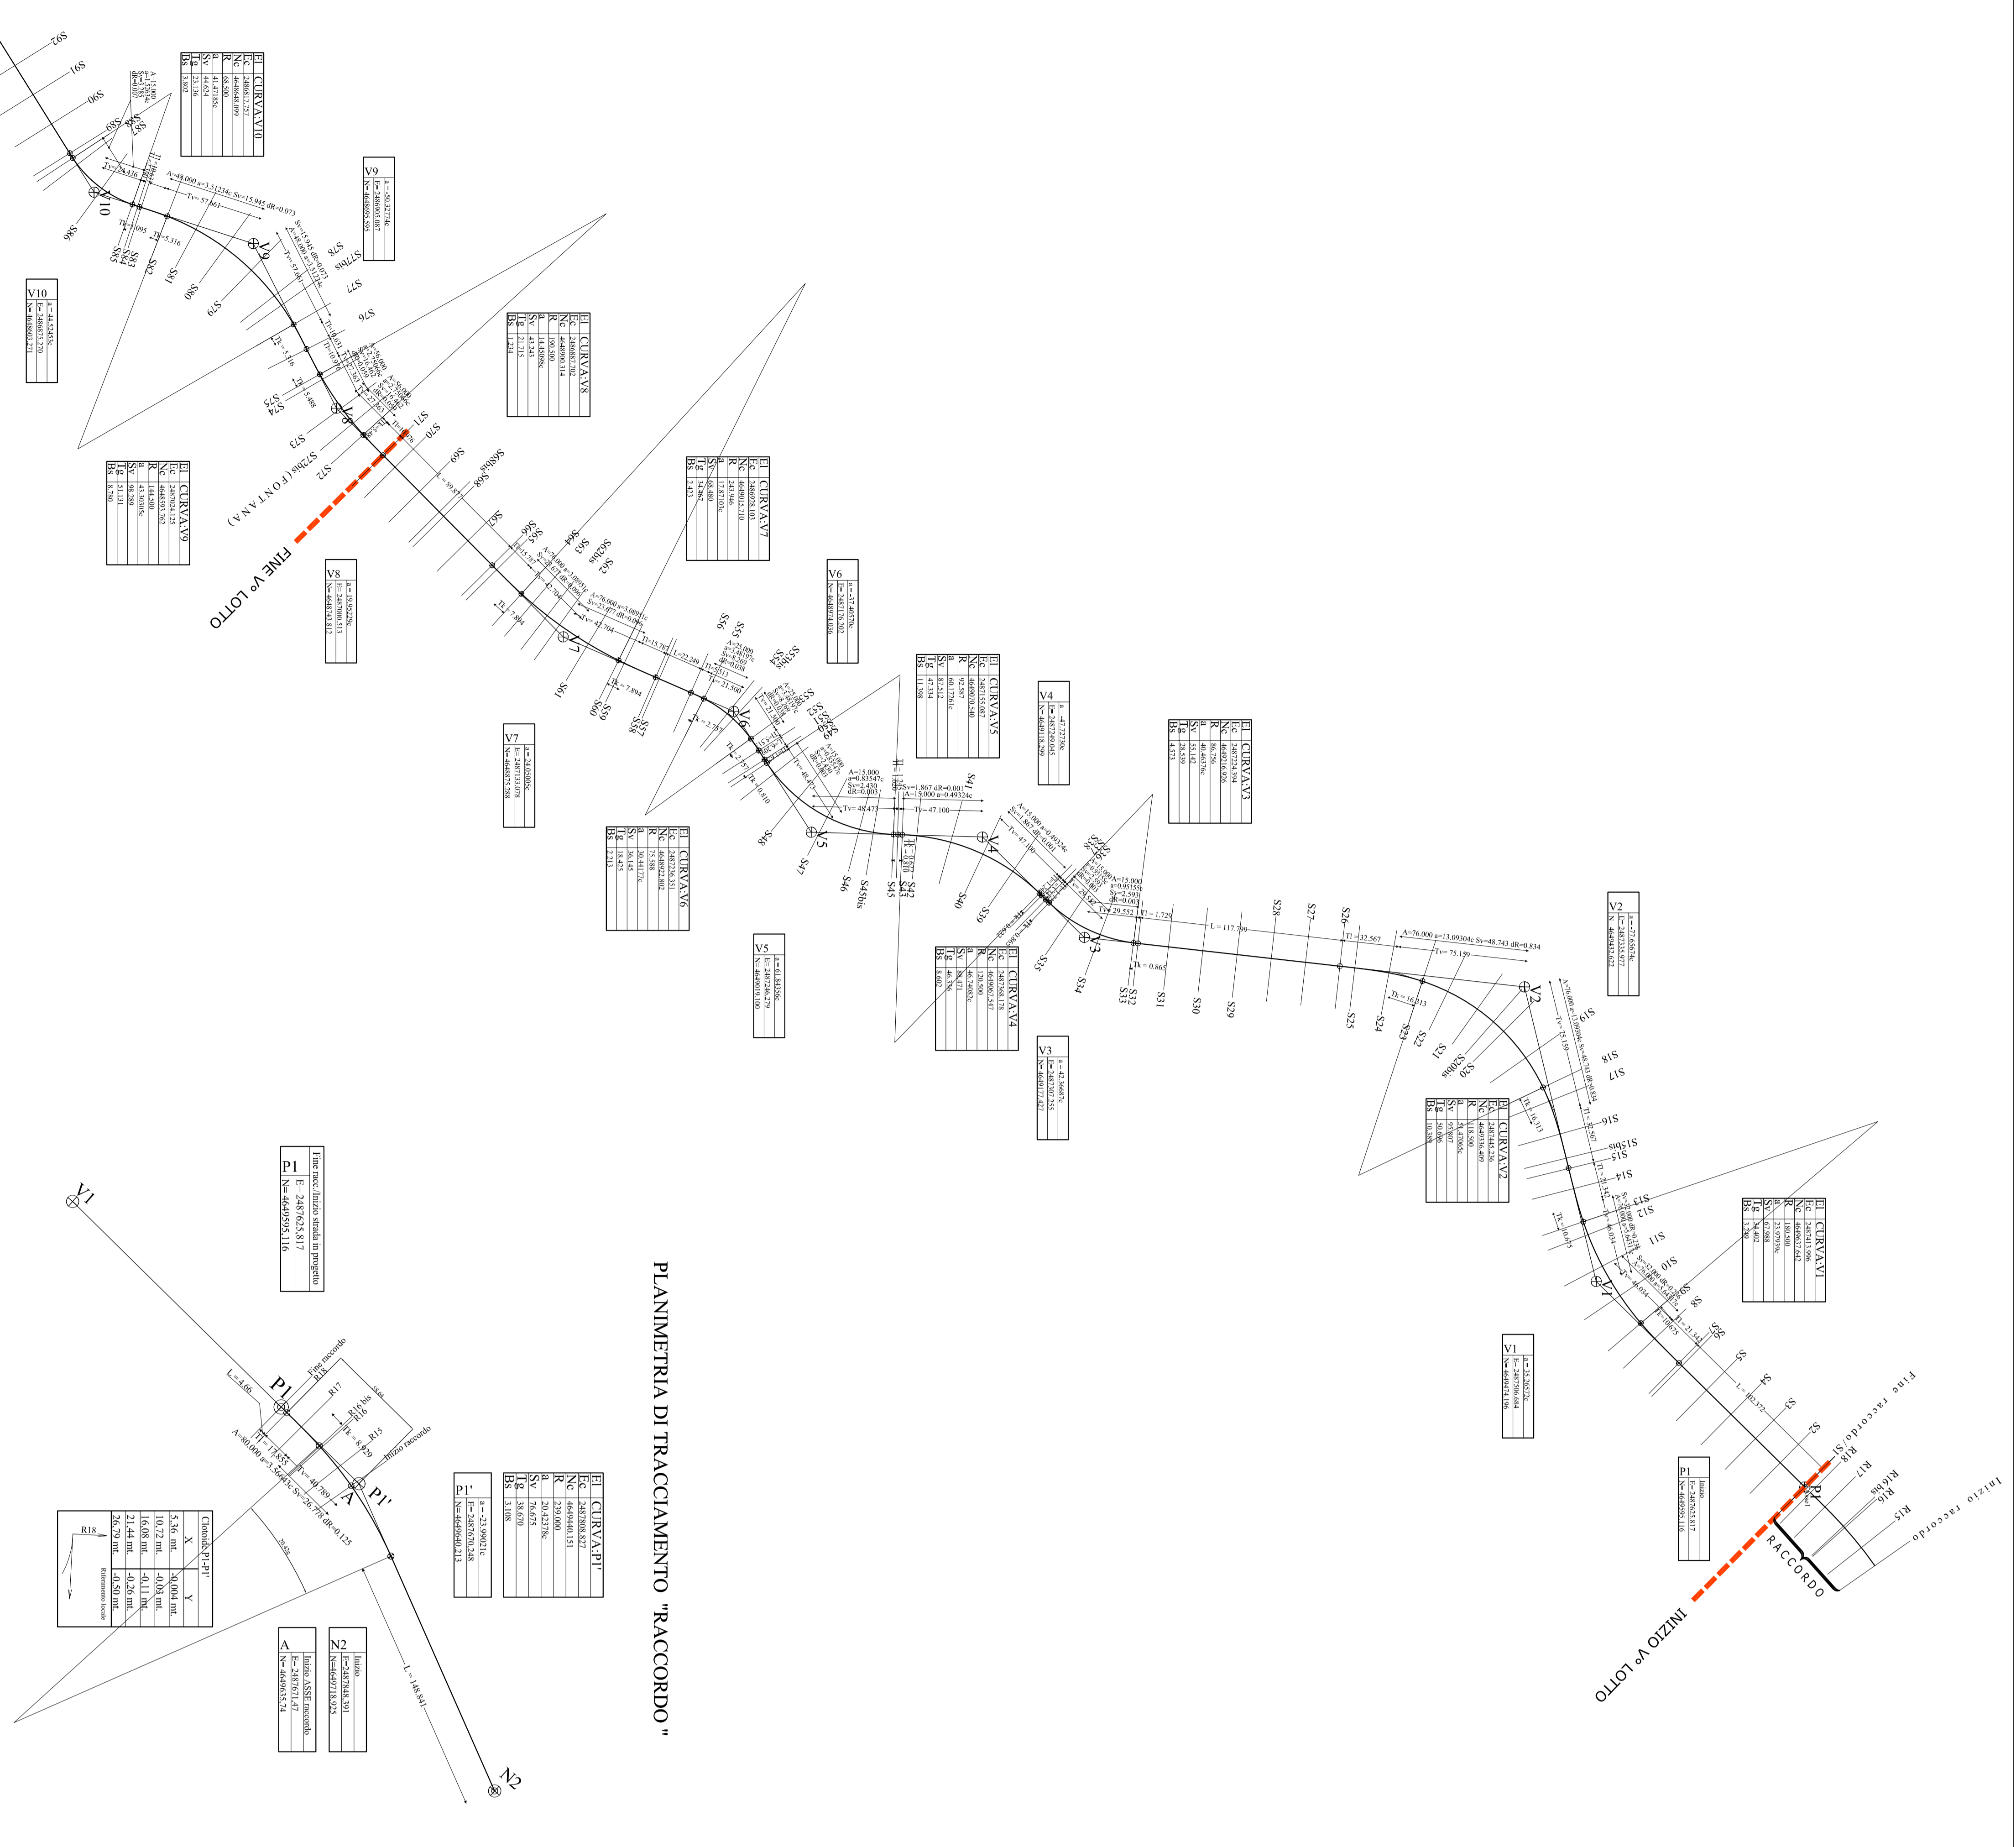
PLANIMETRIA DI TRACCIAMENTO "RACCORDO"

FINE V° LOTTO

INIZIO V° LOTTO

( F O N T A N A )

RACCORDO

Fine raccordo

Inizio raccordo

| El | CURVA V10 |
|---|---|
| Ec | 2486817.757 |
| Nc | 4648649.099 |
| R | 68.500 |
| a | 41.47185c |
| Sv | 44.624 |
| Tg | 23.150 |
| Bs | 3.802 |

| V9 |
|---|
| a = -50.32724c |
| E= 2486905.087 |
| N= 4648604.595 |

| V10 |
|---|
| a = 44.52453c |
| E= 2486833.270 |
| N= 4648603.271 |

| El | CURVA V8 |
|---|---|
| Ec | 2486885.892 |
| Nc | 4648900.314 |
| R | 190.500 |
| a | 14.50998c |
| Sv | 43.420 |
| Tg | 21.715 |
| Bs | 1.234 |

| El | CURVA V9 |
|---|---|
| Ec | 2487024.125 |
| Nc | 4648593.762 |
| R | 144.500 |
| a | 43.30965c |
| Sv | 98.289 |
| Tg | 51.131 |
| Bs | 8.780 |

| El | CURVA V7 |
|---|---|
| Ec | 2486928.103 |
| Nc | 4649015.710 |
| R | 243.946 |
| a | 17.87103c |
| Sv | 68.480 |
| Tg | 34.462 |
| Bs | 2.423 |

| V8 |
|---|
| a = 19.94529c |
| E= 2487000.513 |
| N= 4648743.812 |

| V6 |
|---|
| a = -37.49570c |
| E= 2487136.392 |
| N= 4648974.036 |

| El | CURVA V5 |
|---|---|
| Ec | 2487155.687 |
| Nc | 4649070.540 |
| R | 92.587 |
| a | 60.12901c |
| Sv | 87.512 |
| Tg | 47.334 |
| Bs | 11.908 |

| V4 |
|---|
| a = -47.72730c |
| E= 2487249.045 |
| N= 4649118.799 |

| El | CURVA V3 |
|---|---|
| Ec | 2487224.394 |
| Nc | 4649216.926 |
| R | 86.786 |
| a | 40.46370c |
| Sv | 55.142 |
| Tg | 28.539 |
| Bs | 4.573 |

| V7 |
|---|
| a = 24.05003c |
| E= 2487123.078 |
| N= 4648877.298 |

| El | CURVA V6 |
|---|---|
| Ec | 2487258.151 |
| Nc | 4648922.802 |
| R | 75.588 |
| a | 30.44117c |
| Sv | 36.145 |
| Tg | 18.425 |
| Bs | 2.213 |

| V5 |
|---|
| a = 61.84356c |
| E= 2487246.279 |
| N= 4649017.100 |

| El | CURVA V4 |
|---|---|
| Ec | 2487568.178 |
| Nc | 4649001.747 |
| R | 120.500 |
| a | 46.74092c |
| Sv | 88.471 |
| Tg | 46.336 |
| Bs | 8.602 |

| V3 |
|---|
| a = 42.36687c |
| E= 2487307.255 |
| N= 4649177.477 |

| V2 |
|---|
| a = -77.65674c |
| E= 2487335.977 |
| N= 4649422.924 |

| El | CURVA V2 |
|---|---|
| Ec | 2487445.736 |
| Nc | 4649539.409 |
| R | 118.500 |
| a | 31.47065c |
| Sv | 95.807 |
| Tg | 50.006 |
| Bs | 10.185 |

| El | CURVA V1 |
|---|---|
| Ec | 2487412.996 |
| Nc | 4649637.642 |
| R | 180.500 |
| a | 23.79299c |
| Sv | 67.988 |
| Tg | 34.402 |
| Bs | 3.249 |

| V1 |
|---|
| a = 35.36574c |
| E= 2487590.684 |
| N= 4649474.196 |

| P1 |
|---|
| Inizio |
| E= 2487625.817 |
| N= 4649595.116 |

| P1 |
|---|
| Fine racc./Inizio strada in progetto |
| E= 2487625.817 |
| N= 4649595.116 |

| P1' |
|---|
| a = -23.99021c |
| E= 2487670.248 |
| N= 4649640.213 |

| El | CURVA P1' |
|---|---|
| Ec | 2487808.827 |
| Nc | 4649440.151 |
| R | 230.000 |
| a | 20.42378c |
| Sv | 76.670 |
| Tg | 38.670 |
| Bs | 3.108 |

| Clotoide P1-P1' | X | Y |
|---|---|---|
| | 5.36 mt. | -0.004 mt. |
| | 10.72 mt. | -0.03 mt. |
| | 16.08 mt. | -0.11 mt. |
| | 21.44 mt. | -0.26 mt. |
| | 26.79 mt. | -0.50 mt. |

R18

Riferimento locale

| A |
|---|
| Inizio ASSE raccordo |
| E= 2487671.47 |
| N= 4649635.74 |

| N2 |
|---|
| Inizio |
| E=2487848.391 |
| N=4649718.955 |

V1 V2 V3 V4 V5 V6 V7 V8 V9 V10 P1 P1' A N2

S1 S2 S3 S4 S5 S8 S9 S10 S11 S12 S13 S14 S15 S15bis S16 S17 S18 S19 S20 S20bis S21 S22 S23 S24 S25 S26 S27 S28 S29 S30 S31 S32 S33 S34 S35 S39 S40 S41 S42 S43 S45 S45bis S46 S47 S48 S53 S53bis S54 S55 S56 S57 S58 S59 S60 S61 S62 S62bis S63 S64 S65 S66 S67 S68 S68bis S69 S70 S71 S72 S72bis S73 S74 S75 S76 S77 S77bis S78 S79 S80 S81 S82 S83 S84 S85 S86 S87 S88 S89 S90 S91 S92

R15 R16 R16 bis R17 R18

A=48.000 a=3.51234c Sv=15.945 dR=0.073
Tv= 57.661
Tk=5.316
Tl=5.316
Tv= 28.436
A=76.000 a=13.09304c Sv=48.743 dR=0.834
Tv= 75.159
Tl= 32.567
Tk= 16.313
L = 117.799
Tl= 1.729
Tk= 0.865
A=15.000 a=0.49324c
Tv= 47.100
A=15.000 a=0.83547c Sv=2.430 dR=0.003
Tv= 48.473
Sv=1.867 dR=0.001
A=76.000 a=3.08951c Sv=23.077 dR=0.096
Tv= 42.704
Tl= 15.787
L= 22.249
Tl= 21.500
Tk= 7.894
L = 89.87
A=80.000 a=3.56403c Sv=26.778 dR=0.125
Tv= 40.789
Tk= 8.929
Tl= 17.855
L= 4.66
L = 148.841
L = 102.372
Tl= 21.343
Tk= 10.675
A=15.000 a=0.95155c Sv=2.593 dR=0.003
Tv= 29.552